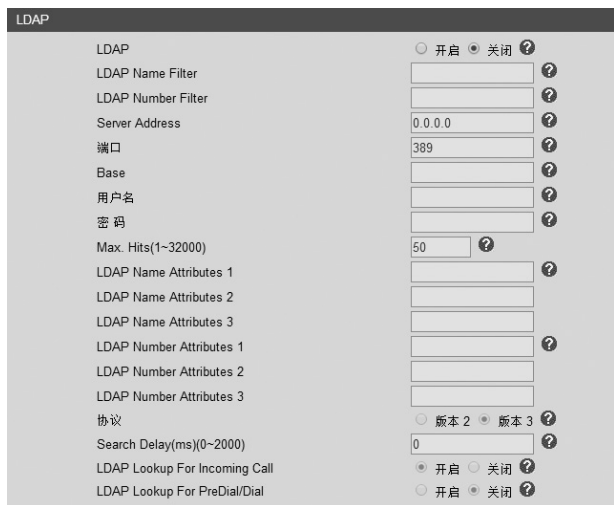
LDAP

LDAP ○ 开启 ◉ 关闭 ?
LDAP Name Filter ?
LDAP Number Filter ?
Server Address 0.0.0.0 ?
端口 389 ?
Base ?
用户名 ?
密 码 ?
Max. Hits(1~32000) 50 ?
LDAP Name Attributes 1 ?
LDAP Name Attributes 2
LDAP Name Attributes 3
LDAP Number Attributes 1 ?
LDAP Number Attributes 2
LDAP Number Attributes 3
协议 ○ 版本 2 ◉ 版本 3 ?
Search Delay(ms)(0~2000) 0 ?
LDAP Lookup For Incoming Call ◉ 开启 ○ 关闭 ?
LDAP Lookup For PreDial/Dial ○ 开启 ◉ 关闭 ?